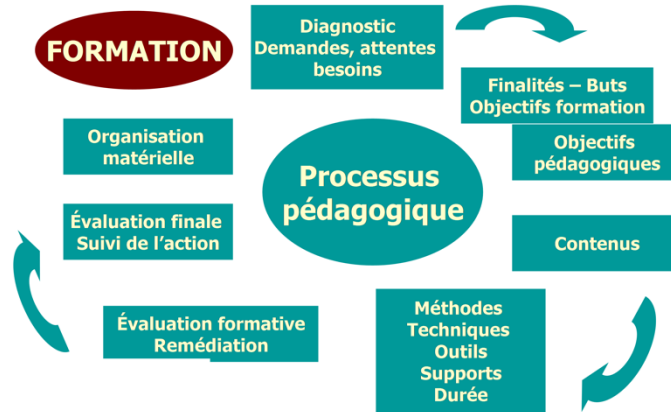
FORMATION

Diagnostic
Demandes, attentes besoins

Finalités – Buts
Objectifs formation

Objectifs pédagogiques

Contenus

Méthodes
Techniques
Outils
Supports
Durée

Évaluation formative
Remédiation

Évaluation finale
Suivi de l'action

Organisation matérielle

Processus pédagogique